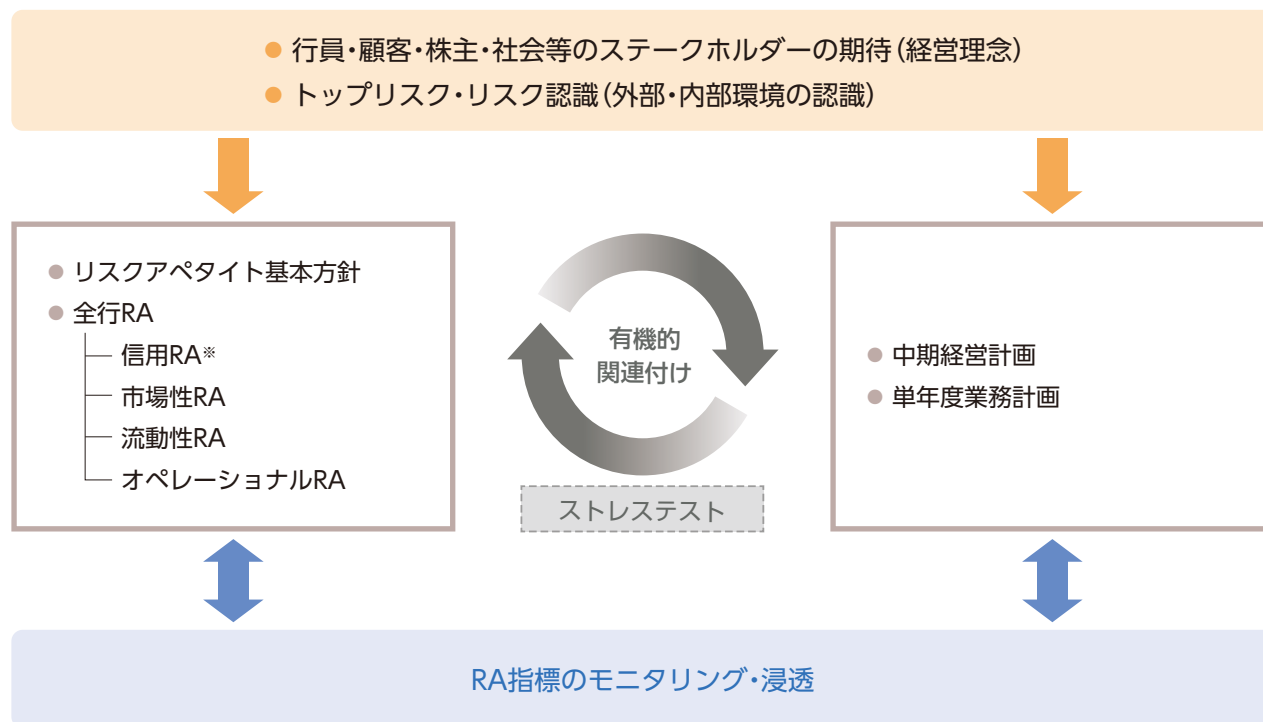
● 行員・顧客・株主・社会等のステークホルダーの期待（経営理念）
● トップリスク・リスク認識（外部・内部環境の認識）

● リスクアペタイト基本方針
● 全行RA
— 信用RA※
— 市場性RA
— 流動性RA
— オペレーショナルRA

有機的
関連付け

ストレステスト

● 中期経営計画
● 単年度業務計画

RA指標のモニタリング・浸透